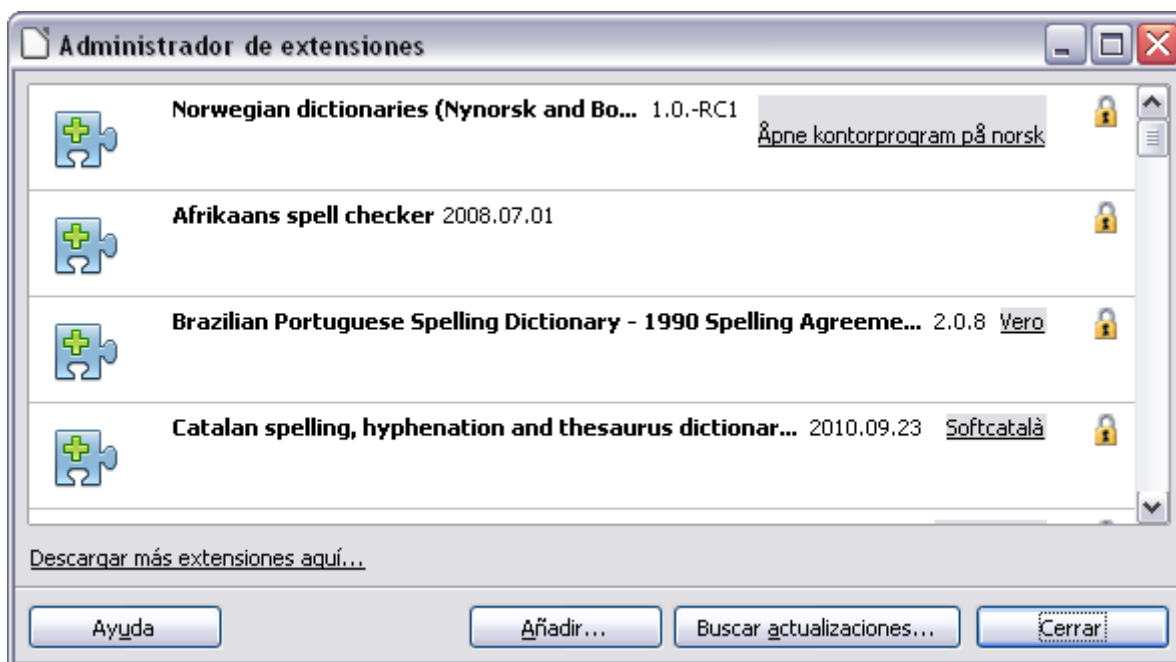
Administrador de extensiones

Norwegian dictionaries (Nynorsk and Bo... 1.0.-RC1 Åpne kontorprogram på norsk

Afrikaans spell checker 2008.07.01

Brazilian Portuguese Spelling Dictionary - 1990 Spelling Agreeme... 2.0.8 Vero

Catalan spelling, hyphenation and thesaurus dictionar... 2010.09.23 Softcatalà

Descargar más extensiones aquí...

Ayuda

Añadir...

Buscar actualizaciones...

Cerrar